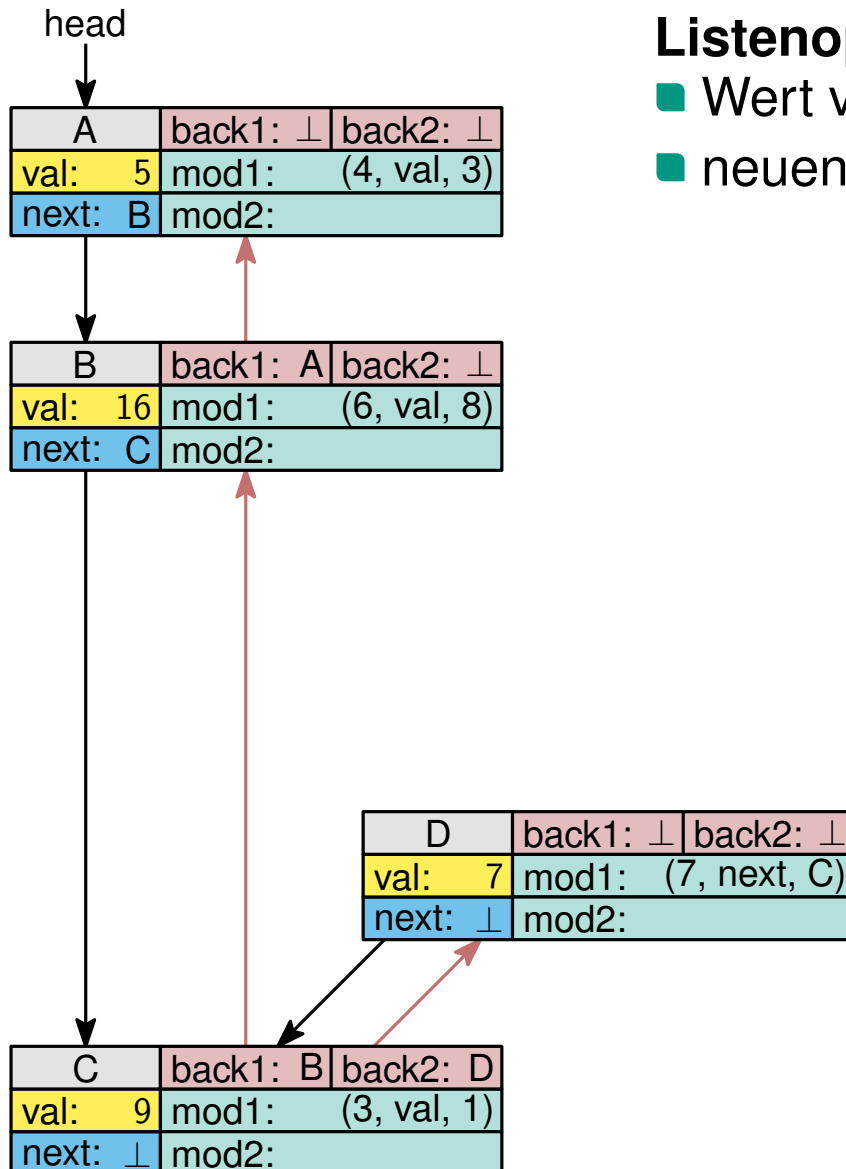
head

| A | back1: $\perp$ | back2: $\perp$ |
|---|---|---|
| val: 5 | mod1: (4, val, 3) | |
| next: B | mod2: | |

| B | back1: A | back2: $\perp$ |
|---|---|---|
| val: 16 | mod1: (6, val, 8) | |
| next: C | mod2: | |

| D | back1: $\perp$ | back2: $\perp$ |
|---|---|---|
| val: 7 | mod1: (7, next, C) | |
| next: $\perp$ | mod2: | |

| C | back1: B | back2: D |
|---|---|---|
| val: 9 | mod1: (3, val, 1) | |
| next: $\perp$ | mod2: | |

Listeno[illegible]
Wert v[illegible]
neuen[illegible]